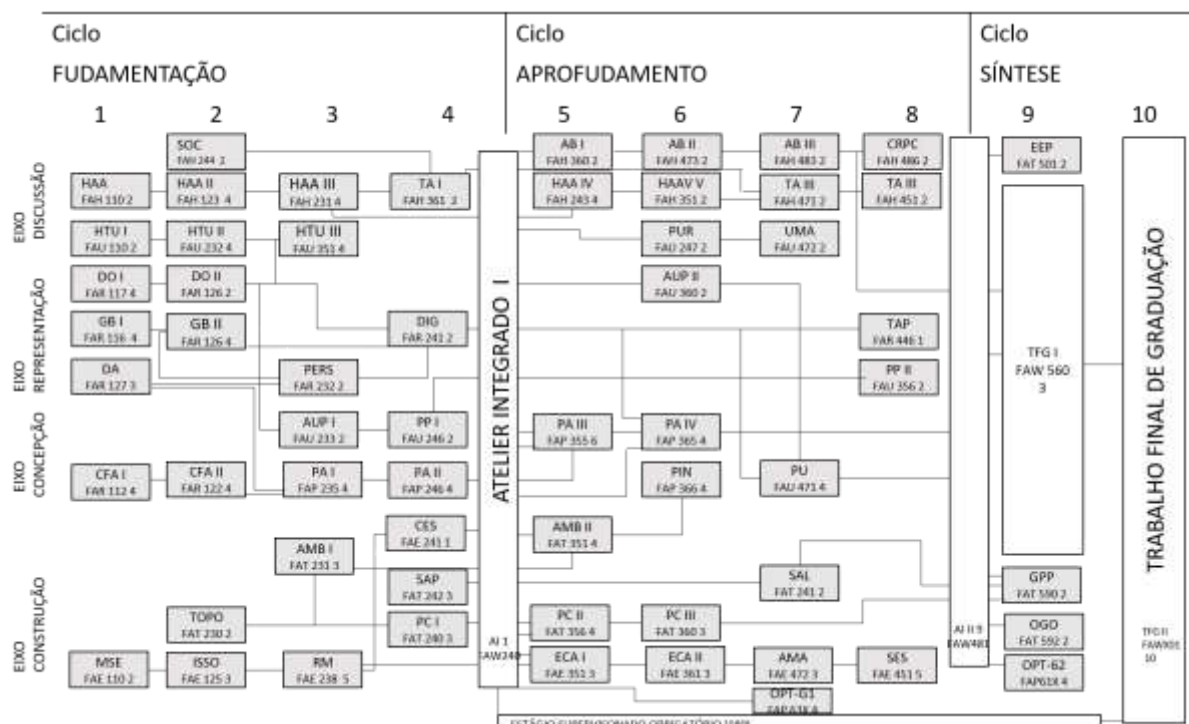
Ciclo
FUDAMENTAÇÃO

Ciclo
APROFUDAMENTO

Ciclo
SÍNTESE

1 2 3 4 5 6 7 8 9 10

EIXO DISCUSSÃO

EIXO REPRESENTAÇÃO

EIXO CONCEPÇÃO

EIXO CONSTRUÇÃO

SOC FAH 244 2
HAA FAH 110 2
HAA II FAH 123 4
HAA III FAH 231 4
TA I FAH 361 2
HTU I FAU 110 2
HTU II FAU 232 4
HTU III FAU 351 4
DO I FAR 117 4
DO II FAR 126 2
GB I FAR 116 4
GB II FAR 126 4
DIG FAR 241 2
DA FAR 127 3
PERS FAR 232 2
AUP I FAU 233 2
PP I FAU 246 2
CFA I FAR 112 4
CFA II FAR 122 4
PA I FAP 235 4
PA II FAP 246 4
CES FAE 241 1
AMB I FAT 231 3
SAP FAT 242 3
TOPO FAT 230 2
PC I FAT 240 3
MSE FAE 110 2
ISSO FAE 125 3
RM FAE 238 5

ATELIER INTEGRADO I
AI 1 FAW240

AB I FAH 360 2
AB II FAH 473 2
AB III FAH 483 2
CRPC FAH 486 2
HAA IV FAH 243 4
HAAV V FAH 351 2
TA III FAH 471 2
TA III FAH 451 2
PUR FAU 247 2
UMA FAU 472 2
AUP II FAU 360 2
TAP FAR 446 1
PP II FAU 356 2
PA III FAP 355 6
PA IV FAP 365 4
PIN FAP 366 4
PU FAU 471 4
AMB II FAT 351 4
SAL FAT 241 2
PC II FAT 356 4
PC III FAT 360 3
ECA I FAE 351 3
ECA II FAE 361 3
AMA FAE 472 3
SES FAE 451 5
OPT-G1 FAP41X 4
ESTÁGIO SUPERVISIONADO OBRIGATÓRIO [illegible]

AI II 9 FAW480

EEP FAT 501 2
TFG I FAW 560 3
GPP FAT 590 2
OGO FAT 592 2
OPT-G2 FAP61X 4

TRABALHO FINAL DE GRADUAÇÃO
TFG II FAW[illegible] 10